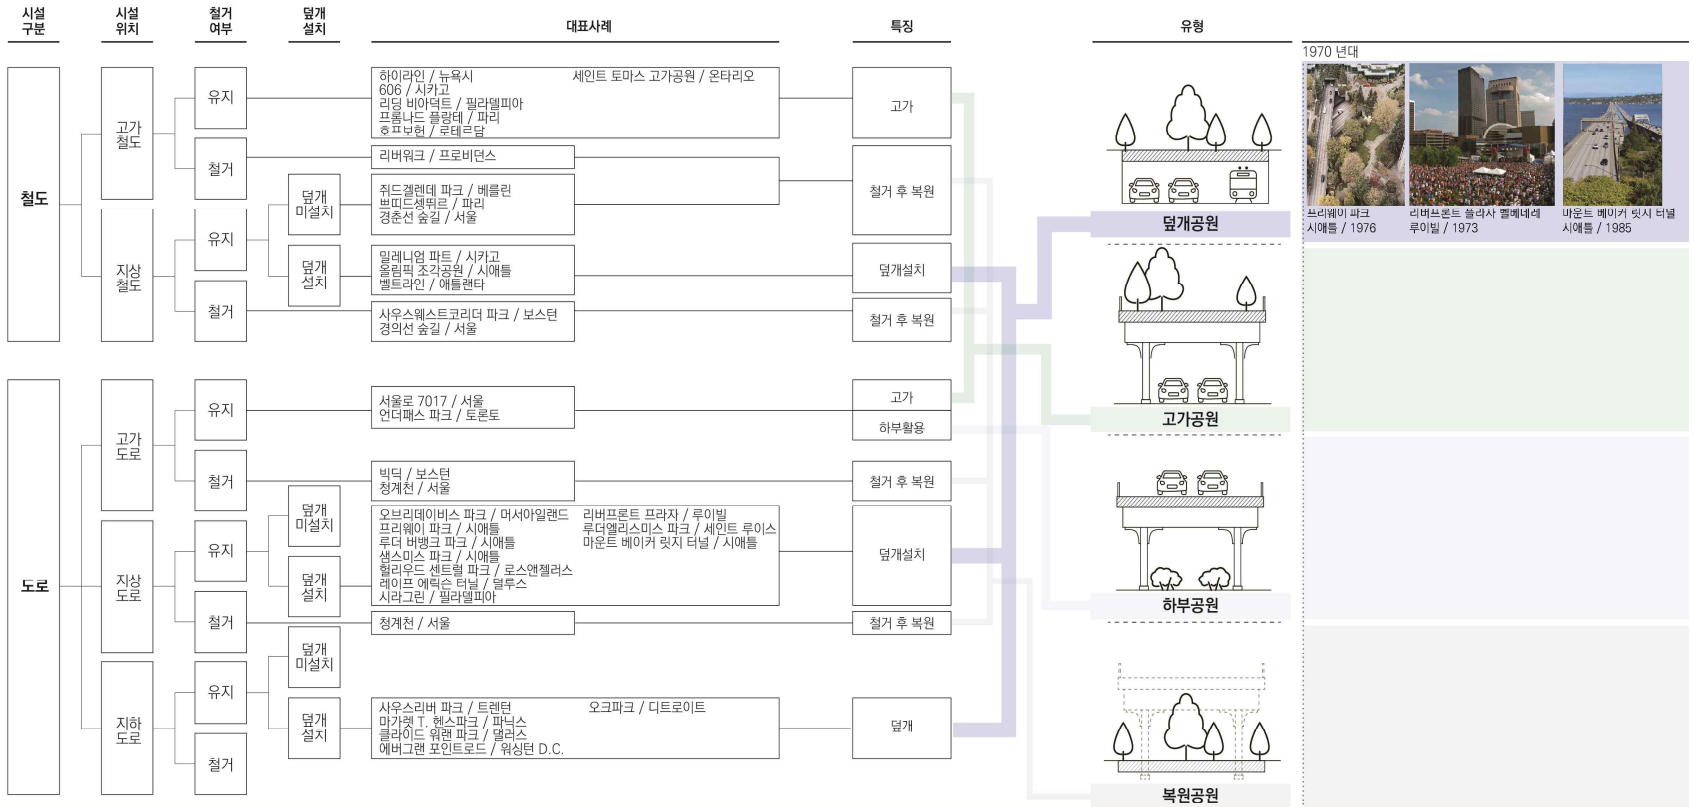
시설 구분 | 시설 위치 | 철거 여부 | 덮개 설치 | 대표사례 | 특징 | 유형

1970 년대

철도

고가 철도

유지

하이라인 / 뉴욕시
606 / 시카고
리딩 비아덕트 / 필라델피아
프롬나드 플랑테 / 파리
호프보헌 / 로테르담
세인트 토마스 고가공원 / 온타리오

고가

철거

리버워크 / 프로비던스

덮개 미설치

쥐드겔렌데 파크 / 베를린
쁘띠뜨셍뛰르 / 파리
경춘선 숲길 / 서울

철거 후 복원

지상 철도

유지

덮개 설치

밀레니엄 파트 / 시카고
올림픽 조각공원 / 시애틀
벨트라인 / 애틀랜타

덮개설치

철거

사우스웨스트코리더 파크 / 보스턴
경의선 숲길 / 서울

철거 후 복원

덮개공원

프리웨이 파크
시애틀 / 1976

리버프론트 플라사 멜베네세
루이빌 / 1973

마운트 베이커 릿지 터널
시애틀 / 1985

고가공원

도로

고가 도로

유지

서울로 7017 / 서울
언더패스 파크 / 토론토

고가

하부활용

철거

빅딕 / 보스턴
청계천 / 서울

철거 후 복원

지상 도로

덮개 미설치

유지

오브리데이비스 파크 / 머서아일랜드
프리웨이 파크 / 시애틀
루더 버뱅크 파크 / 시애틀
샘스미스 파크 / 시애틀
헐리우드 센트럴 파크 / 로스앤젤러스
레이프 에릭슨 터널 / 덜루스
시라그린 / 필라델피아
리버프론트 프라자 / 루이빌
루더엘리스미스 파크 / 세인트 루이스
마운트 베이커 릿지 터널 / 시애틀

덮개 설치

덮개설치

하부공원

철거

청계천 / 서울

철거 후 복원

지하 도로

덮개 미설치

유지

덮개 설치

사우스리버 파크 / 트렌턴
마가렛 T. 헨스파크 / 파닉스
클라이드 워랜 파크 / 댈러스
에버그랜 포인트로드 / 워싱턴 D.C.
오크파크 / 디트로이트

덮개

철거

복원공원